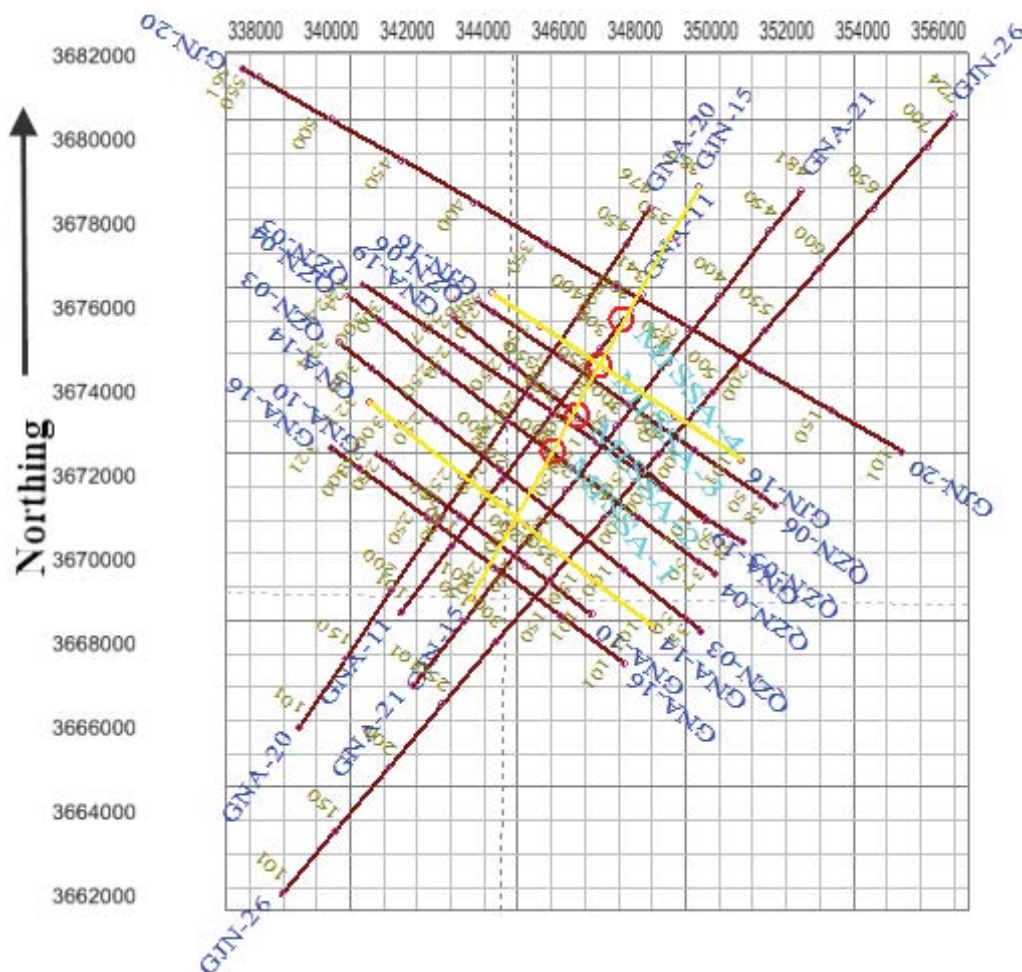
338000 340000 342000 344000 346000 348000 350000 352000 354000 356000

3682000
3680000
3678000
3676000
3674000
3672000
3670000
3668000
3666000
3664000
3662000

Northing

GJN-20
GJN-26
GNA-20
GJN-15
GNA-21
GNA-11
GJN-16
QZN-06
GNA-19
QZN-04
QZN-03
GNA-14
GNA-10
GNA-16
MSSA-4
MSSA-3
MSSA-2
MSSA-1

550
500
450
400
351
101
150
224
700
650
600
550
500
450
481
476
450
400
300
250
200
150
101